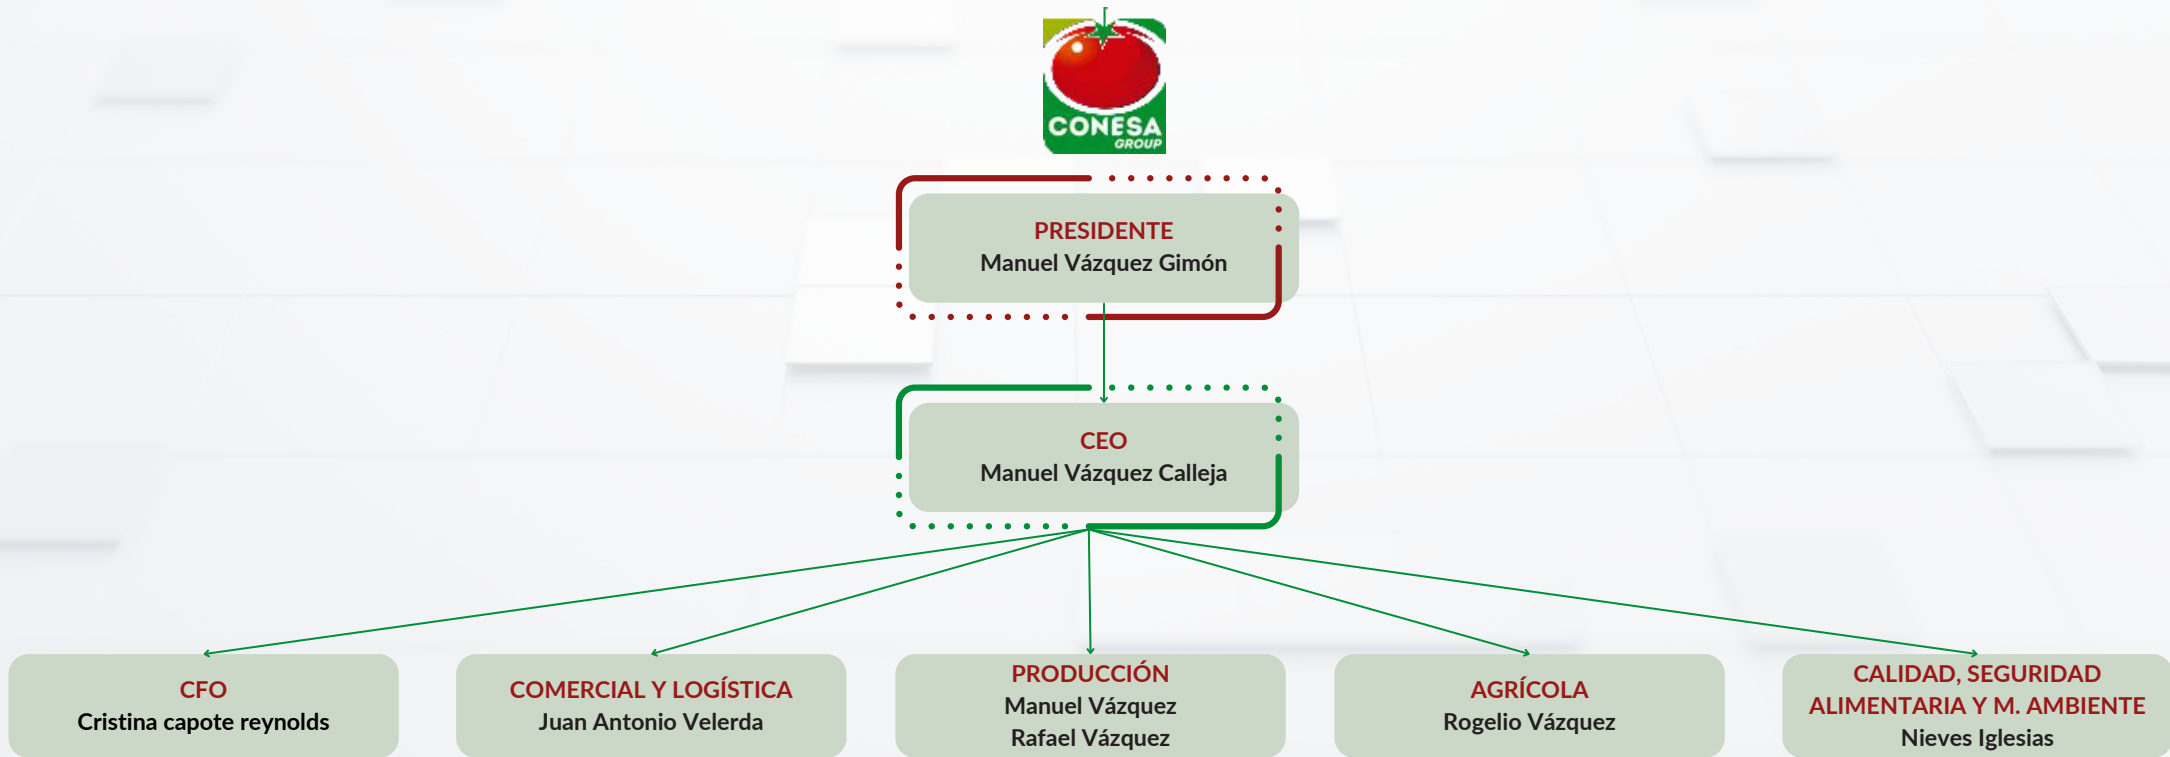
CONESA GROUP

PRESIDENTE
Manuel Vázquez Gimón

CEO
Manuel Vázquez Calleja

CFO
Cristina capote reynolds

COMERCIAL Y LOGÍSTICA
Juan Antonio Velerda

PRODUCCIÓN
Manuel Vázquez
Rafael Vázquez

AGRÍCOLA
Rogelio Vázquez

CALIDAD, SEGURIDAD ALIMENTARIA Y M. AMBIENTE
Nieves Iglesias